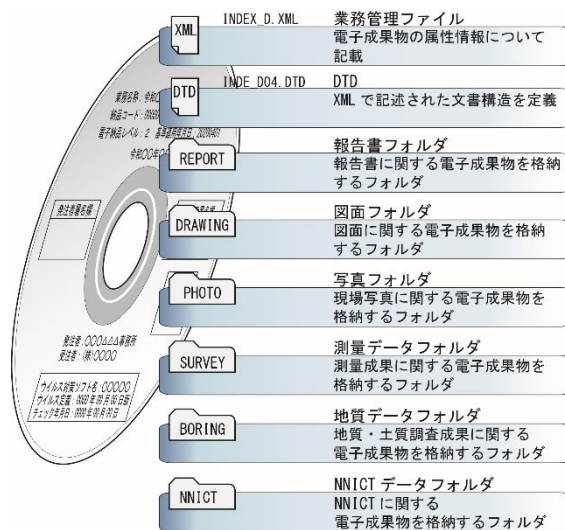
XML INDEX_D.XML 業務管理ファイル
電子成果物の属性情報について記載

DTD INDE_D04.DTD DTD
XML で記述された文書構造を定義

REPORT 報告書フォルダ
報告書に関する電子成果物を格納するフォルダ

DRAWING 図面フォルダ
図面に関する電子成果物を格納するフォルダ

PHOTO 写真フォルダ
現場写真に関する電子成果物を格納するフォルダ

SURVEY 測量データフォルダ
測量成果に関する電子成果物を格納するフォルダ

BORING 地質データフォルダ
地質・土質調査成果に関する電子成果物を格納するフォルダ

NNICT NNICT データフォルダ
NNICT に関する電子成果物を格納するフォルダ

業務名称：令和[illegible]
納品コード：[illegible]
電子納品レベル：2 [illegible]
令和○○年○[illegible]

発注者署名欄

発注者：○○○△△△事務所
受注者：(株)○○○○

ウイルス対策ソフト名：○○○○○
ウイルス定義：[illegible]年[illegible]月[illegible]日版
チェック年月日：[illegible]年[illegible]月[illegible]日